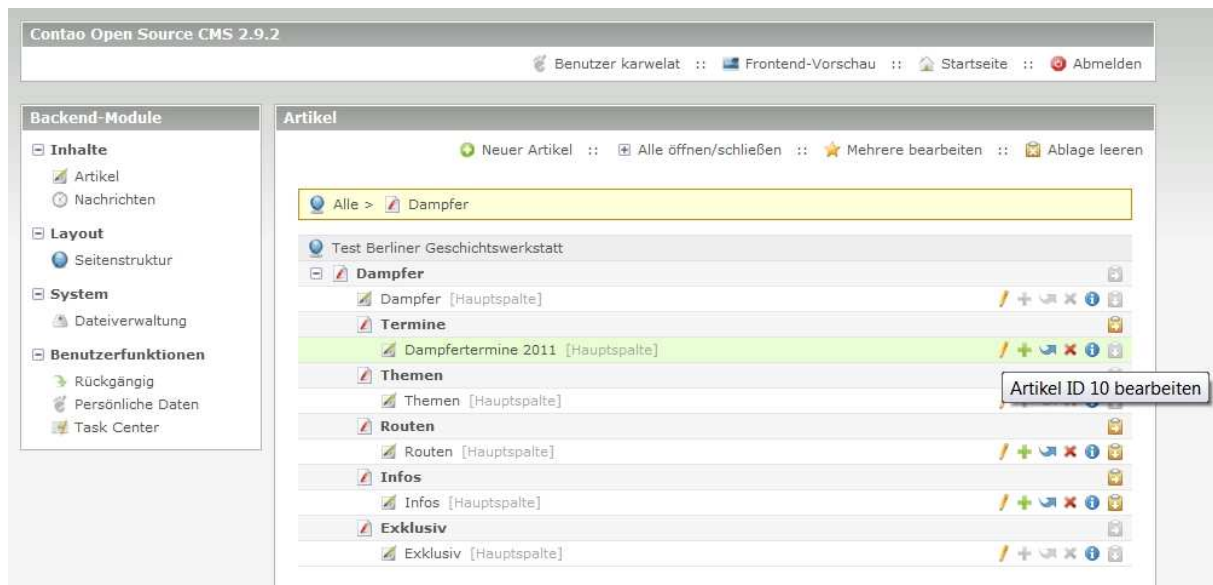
Contao Open Source CMS 2.9.2

Benutzer karwelat :: Frontend-Vorschau :: Startseite :: Abmelden

Backend-Module

Inhalte
Artikel
Nachrichten

Layout
Seitenstruktur

System
Dateiverwaltung

Benutzerfunktionen
Rückgängig
Persönliche Daten
Task Center

Artikel

Neuer Artikel :: Alle öffnen/schließen :: Mehrere bearbeiten :: Ablage leeren

Alle > Dampfer

Test Berliner Geschichtswerkstatt
Dampfer
Dampfer [Hauptspalte]
Termine
Dampfertermine 2011 [Hauptspalte]
Themen
Themen [Hauptspalte]
Artikel ID 10 bearbeiten
Routen
Routen [Hauptspalte]
Infos
Infos [Hauptspalte]
Exklusiv
Exklusiv [Hauptspalte]